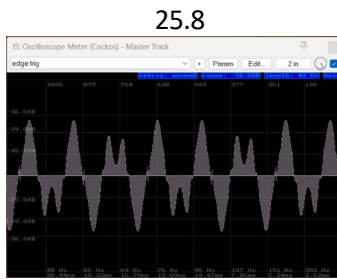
25.8

JS: Oscilloscope Meter (Cockos) - Master Track

edge trig

+ Param Edit... 2 in

retrig: second range: -72.0dB length: 42 Hz hold

1005 879 754 628 502 377 251 126

36.0dB

48.0dB

60.0dB

60.0dB

48.0dB

36.0dB

48 Hz 55 Hz 64 Hz 76 Hz 96 Hz 127 Hz 191 Hz 383 Hz

20.94ms 18.32ms 15.70ms 13.09ms 10.47ms 7.85ms 5.24ms 2.62ms